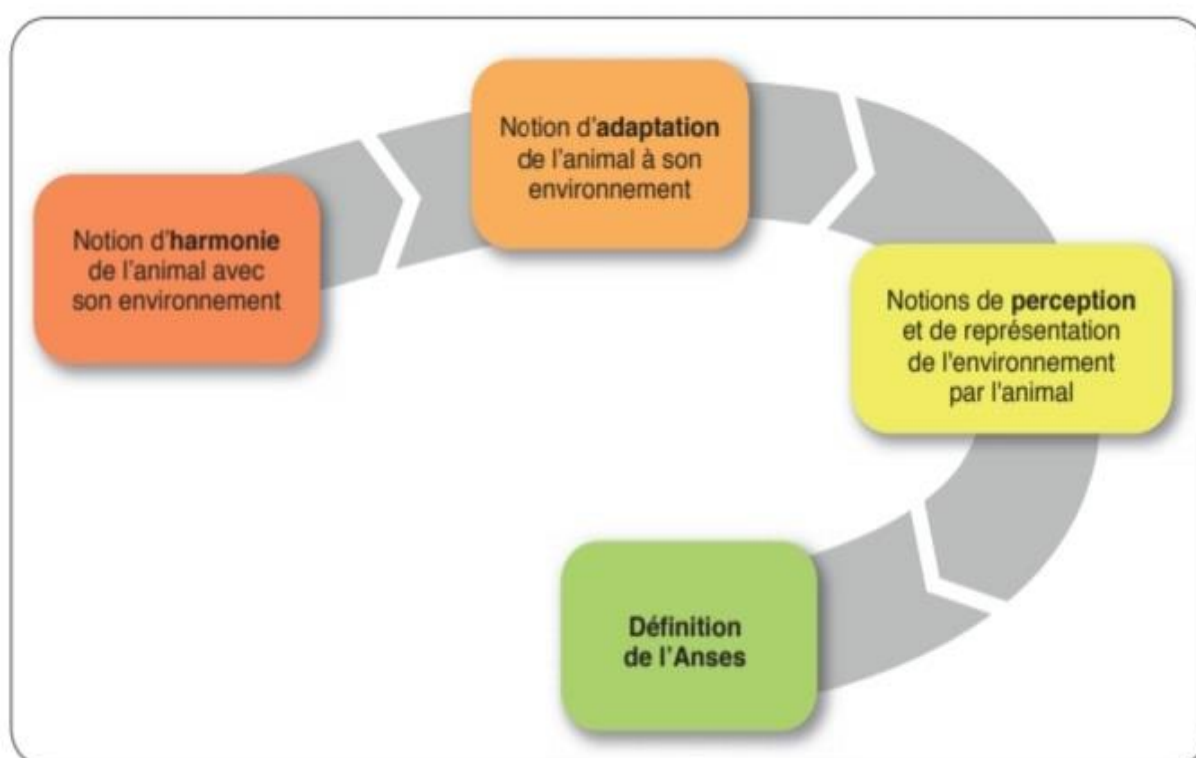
Notion d'harmonie de l'animal avec son environnement

Notion d'adaptation de l'animal à son environnement

Notions de perception et de représentation de l'environnement par l'animal

Définition de l'Anses